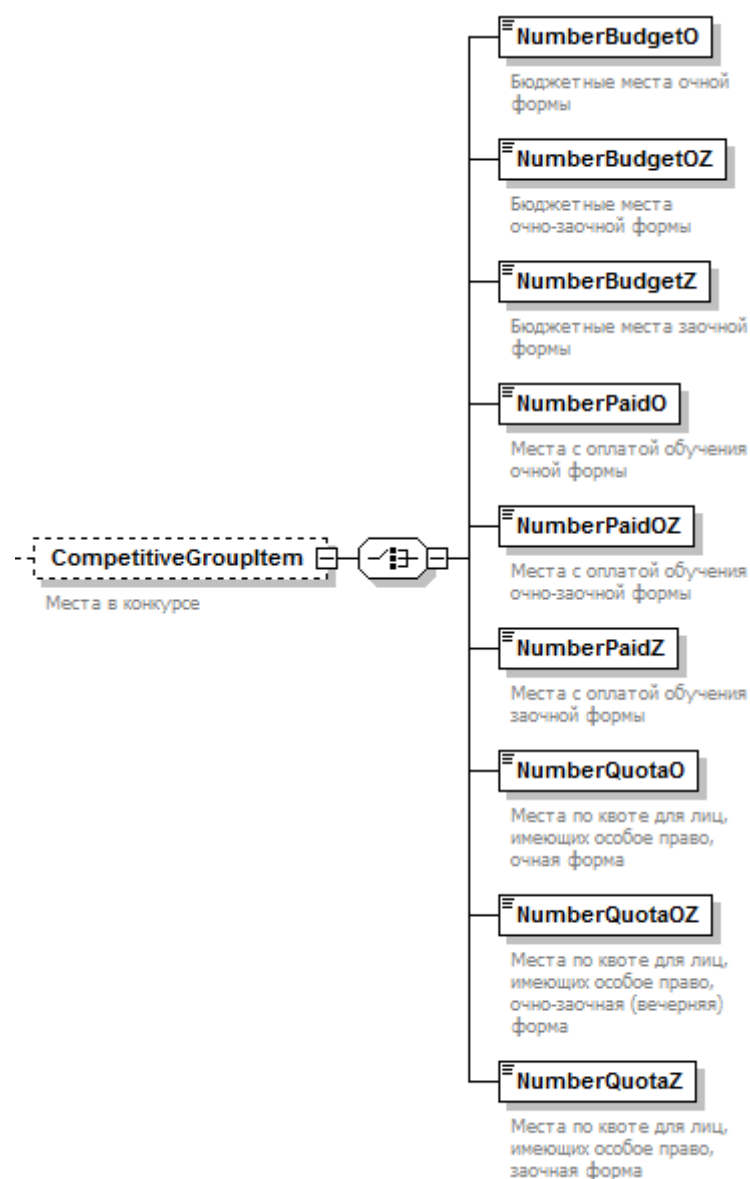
CompetitiveGroupItem

Места в конкурсе

NumberBudgetO

Бюджетные места очной формы

NumberBudgetOZ

Бюджетные места очно-заочной формы

NumberBudgetZ

Бюджетные места заочной формы

NumberPaidO

Места с оплатой обучения очной формы

NumberPaidOZ

Места с оплатой обучения очно-заочной формы

NumberPaidZ

Места с оплатой обучения заочной формы

NumberQuotaO

Места по квоте для лиц, имеющих особое право, очная форма

NumberQuotaOZ

Места по квоте для лиц, имеющих особое право, очно-заочная (вечерняя) форма

NumberQuotaZ

Места по квоте для лиц, имеющих особое право, заочная форма